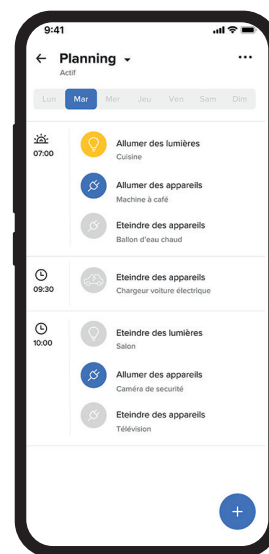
9:41

Planning
Actif

Lun Mar Mer Jeu Ven Sam Dim

07:00
Allumer des lumières
Cuisine
Allumer des appareils
Machine à café
Eteindre des appareils
Ballon d'eau chaud

09:30
Eteindre des appareils
Chargeur voiture électrique

10:00
Eteindre des lumières
Salon
Allumer des appareils
Caméra de securité
Eteindre des appareils
Télévision

+